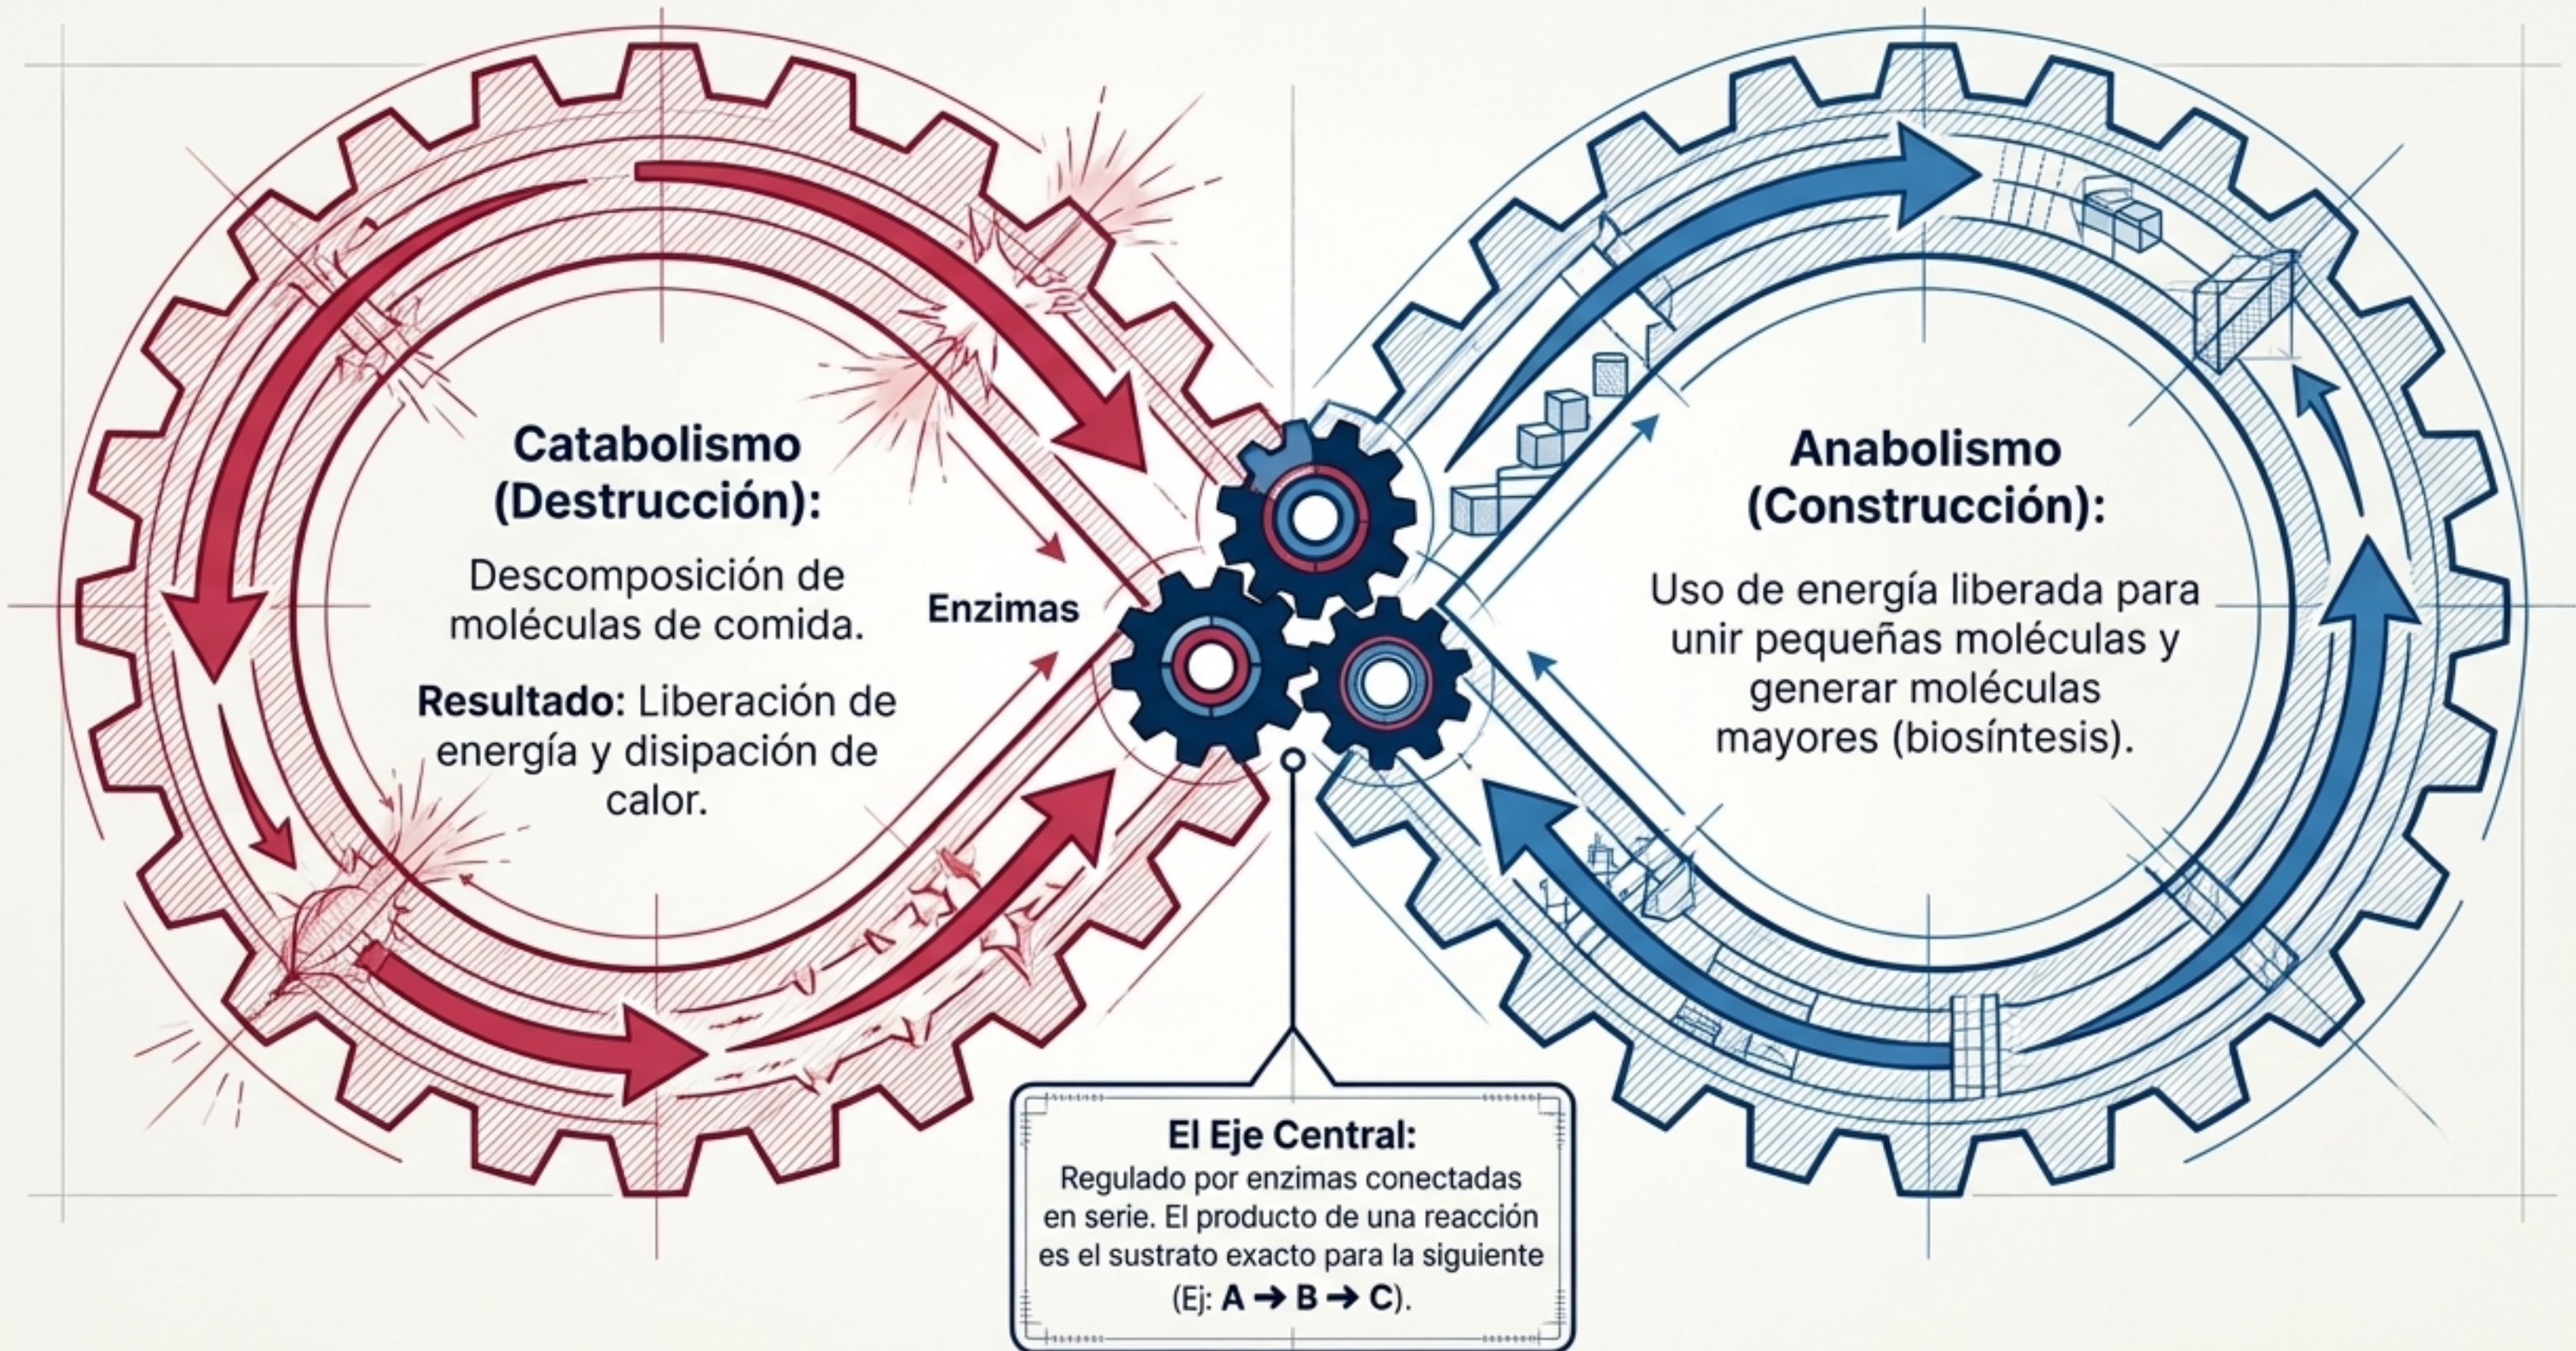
Catabolismo (Destrucción):

Descomposición de moléculas de comida.

Resultado: Liberación de energía y disipación de calor.

Enzimas

Anabolismo (Construcción):

Uso de energía liberada para unir pequeñas moléculas y generar moléculas mayores (biosíntesis).

El Eje Central:

Regulado por enzimas conectadas en serie. El producto de una reacción es el sustrato exacto para la siguiente (Ej: $A \rightarrow B \rightarrow C$).